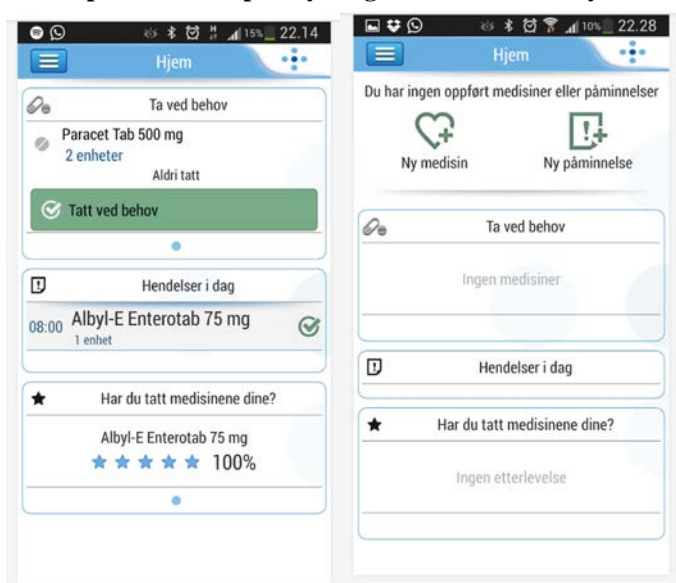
15% 22.14

Hjem

Ta ved behov

Paracet Tab 500 mg
2 enheter
Aldri tatt

Tatt ved behov

Hendelser i dag

08:00 Albyl-E Enterotab 75 mg
1 enhet

Har du tatt medisinene dine?

Albyl-E Enterotab 75 mg
100%

10% 22.28

Hjem

Du har ingen oppført medisiner eller påminnelser

Ny medisin

Ny påminnelse

Ta ved behov

Ingen medisiner

Hendelser i dag

Har du tatt medisinene dine?

Ingen etterlevelse